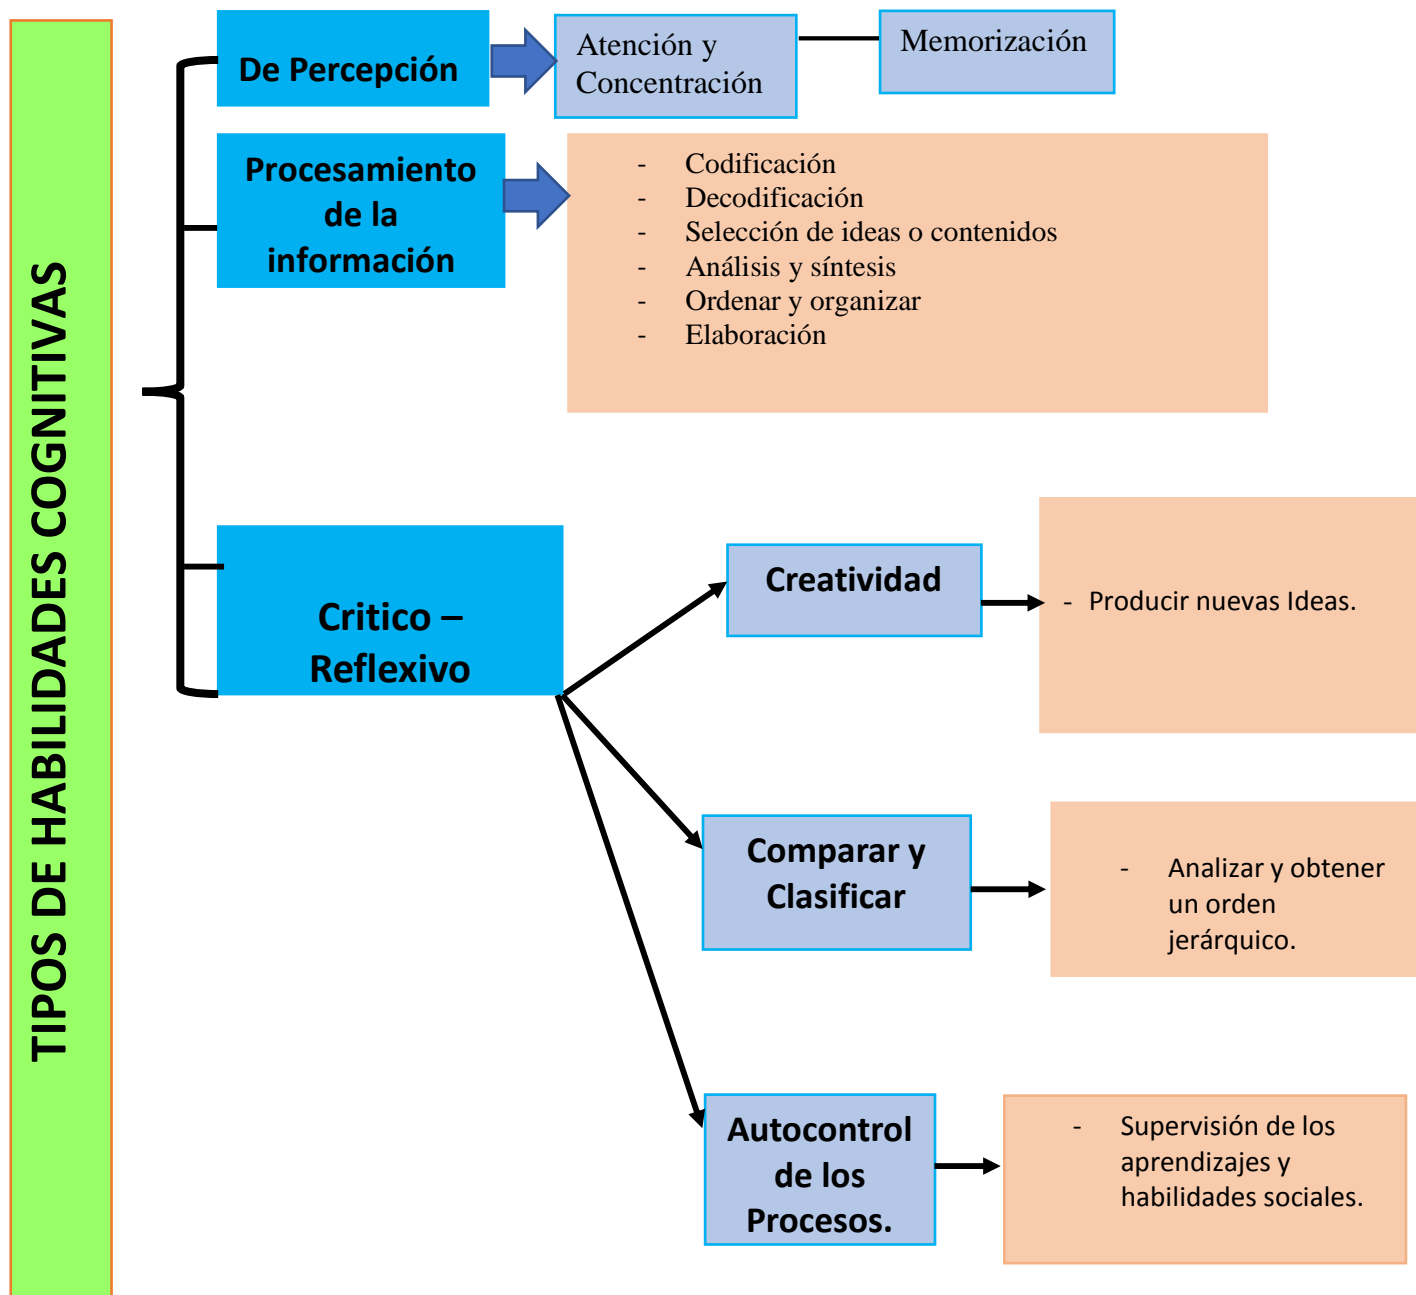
TIPOS DE HABILIDADES COGNITIVAS

De Percepción

Atención y Concentración

Memorización

Procesamiento de la información

- Codificación
- Decodificación
- Selección de ideas o contenidos
- Análisis y síntesis
- Ordenar y organizar
- Elaboración

Critico – Reflexivo

Creatividad

- Producir nuevas Ideas.

Comparar y Clasificar

- Analizar y obtener un orden jerárquico.

Autocontrol de los Procesos.

- Supervisión de los aprendizajes y habilidades sociales.